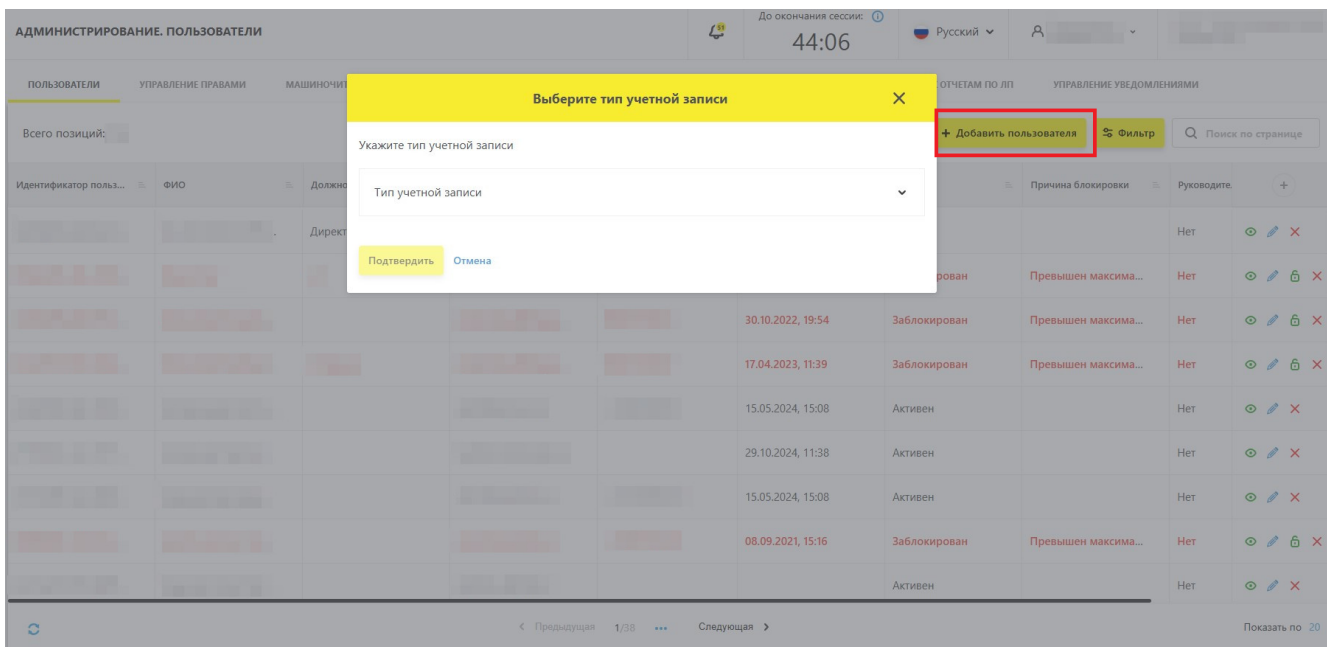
АДМИНИСТРИРОВАНИЕ. ПОЛЬЗОВАТЕЛИ

До окончания сессии:
44:06

Русский

ПОЛЬЗОВАТЕЛИ УПРАВЛЕНИЕ ПРАВАМИ МАШИНОЧИТ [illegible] ОТЧЕТАМ ПО ЛП УПРАВЛЕНИЕ УВЕДОМЛЕНИЯМИ

Всего позиций:

+ Добавить пользователя Фильтр Поиск по странице

Выберите тип учетной записи

Укажите тип учетной записи

Тип учетной записи

Подтвердить Отмена

| Идентификатор польз... | ФИО | Должно... | | | | | Причина блокировки | Руководите... |
|---|---|---|---|---|---|---|---|---|
| | | Директ | | | | | | Нет |
| | | | | | | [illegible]рован | Превышен максима... | Нет |
| | | | | | 30.10.2022, 19:54 | Заблокирован | Превышен максима... | Нет |
| | | | | | 17.04.2023, 11:39 | Заблокирован | Превышен максима... | Нет |
| | | | | | 15.05.2024, 15:08 | Активен | | Нет |
| | | | | | 29.10.2024, 11:38 | Активен | | Нет |
| | | | | | 15.05.2024, 15:08 | Активен | | Нет |
| | | | | | 08.09.2021, 15:16 | Заблокирован | Превышен максима... | Нет |
| | | | | | | Активен | | Нет |

< Предыдущая 1/38 ... Следующая >

Показать по 20